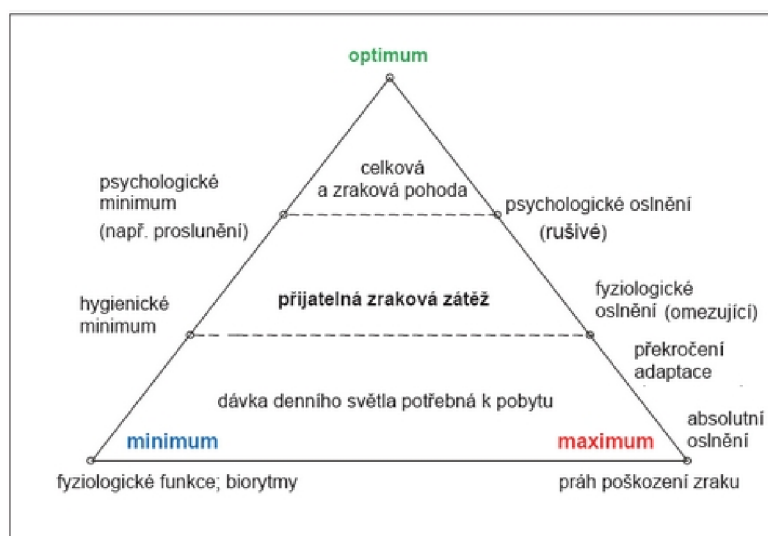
optimum

celková a zraková pohoda

psychologické minimum (např. proslunění)

psychologické oslnění (rušivé)

hygienické minimum

přijatelná zraková zátěž

fyziologické oslnění (omezující)

překročení adaptace

dávka denního světla potřebná k pobytu

absolutní oslnění

minimum

maximum

fyziologické funkce; biorytmy

práh poškození zraku